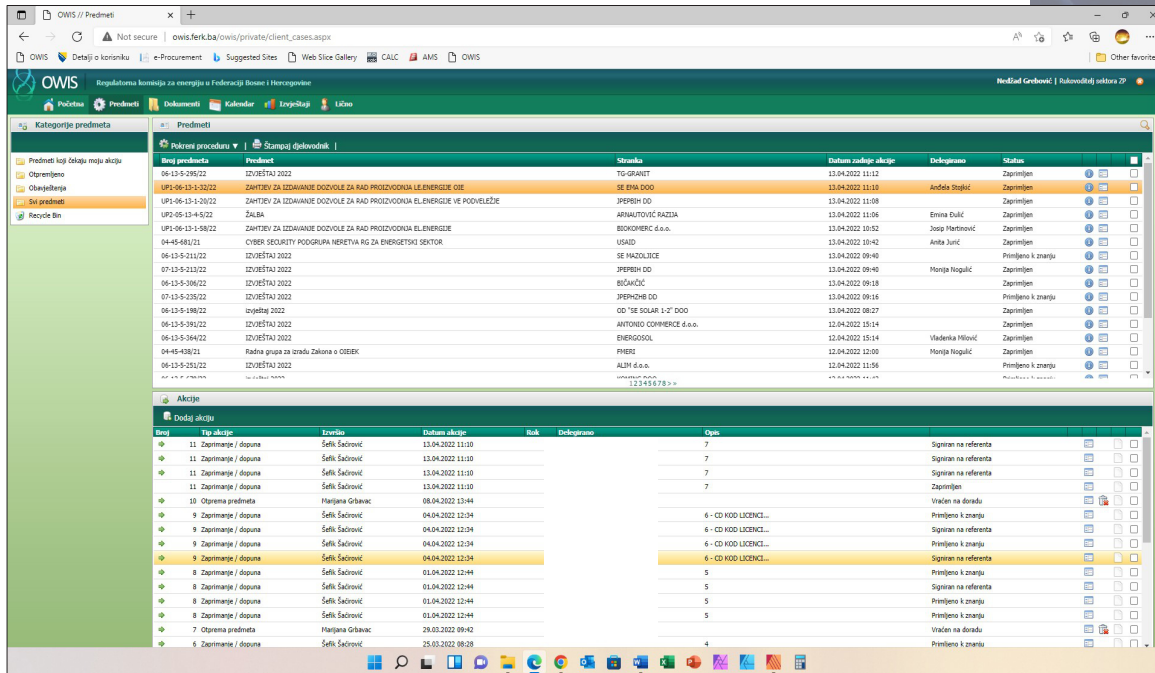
OWIS // Predmeti

Not secure | owis.ferk.ba/owis/private/client_cases.aspx

OWIS | Detalji o korisniku | e-Procurement | Suggested Sites | Web Slice Gallery | CALC | AMS | OWIS | Other favorites

OWIS Regulatorna komisija za energiju u Federaciji Bosne i Hercegovine

Nedžad Grebović | Rukovodilelj sektora ZP

Početna | Predmeti | Dokumenti | Kalendar | Izvještaji | Lično

Kategorije predmeta

Predmeti koji čekaju moju akciju
Otpremljeno
Obavještenja
Svi predmeti
Recycle Bin

Predmeti

Pokreni proceduru ▼ | Štampaj djelovodnik |

| Broj predmeta | Predmet | Stranka | Datum zadnje akcije | Delegirano | Status |
|---|---|---|---|---|---|
| 06-13-5-295/22 | IZVJEŠTAJ 2022 | TG-GRANIT | 13.04.2022 11:12 | | Zaprimljen |
| UP1-06-13-1-32/22 | ZAHTJEV ZA IZDAVANJE DOZVOLE ZA RAD PROIZVODNJA EL.ENERGIJE OIE | SE EMA DOO | 13.04.2022 11:10 | Anđela Stojlić | Zaprimljen |
| UP1-06-13-1-20/22 | ZAHTJEV ZA IZDAVANJE DOZVOLE ZA RAD PROIZVODNJA EL.ENERGIJE VE PODVELEŽJE | JPEPBIH DD | 13.04.2022 11:08 | | Zaprimljen |
| UP2-05-13-4-5/22 | ŽALBA | ARNAUTOVIĆ RAZIJA | 13.04.2022 11:06 | Emina Đulić | Zaprimljen |
| UP1-06-13-1-58/22 | ZAHTJEV ZA IZDAVANJE DOZVOLE ZA RAD PROIZVODNJA EL.ENERGIJE | BIOKOMERC d.o.o. | 13.04.2022 10:52 | Josip Martinović | Zaprimljen |
| 04-45-681/21 | CYBER SECURITY PODGRUPA NERETVA RG ZA ENERGETSKI SEKTOR | USAID | 13.04.2022 10:42 | Anita Jurić | Zaprimljen |
| 06-13-5-211/22 | IZVJEŠTAJ 2022 | SE MAZOLJICE | 13.04.2022 09:40 | | Primljeno k znanju |
| 07-13-5-213/22 | IZVJEŠTAJ 2022 | JPEPBIH DD | 13.04.2022 09:40 | Monija Nogulić | Zaprimljen |
| 06-13-5-306/22 | IZVJEŠTAJ 2022 | BIĆAKČIĆ | 13.04.2022 09:18 | | Zaprimljen |
| 07-13-5-235/22 | IZVJEŠTAJ 2022 | JPEPHZHB DD | 13.04.2022 09:16 | | Primljeno k znanju |
| 06-13-5-198/22 | izvještaj 2022 | OD "SE SOLAR 1-2" DOO | 13.04.2022 08:27 | | Zaprimljen |
| 06-13-5-391/22 | IZVJEŠTAJ 2022 | ANTONIO COMMERCE d.o.o. | 12.04.2022 15:14 | | Zaprimljen |
| 06-13-5-364/22 | IZVJEŠTAJ 2022 | ENERGOSOL | 12.04.2022 15:14 | Vladenka Milović | Zaprimljen |
| 04-45-438/21 | Radna grupa za izradu Zakona o OIEiEK | FMERI | 12.04.2022 12:00 | Monija Nogulić | Zaprimljen |
| 06-13-5-251/22 | IZVJEŠTAJ 2022 | ALIM d.o.o. | 12.04.2022 11:56 | | Primljeno k znanju |

12345678>>

Akcije

Dodaj akciju

| Broj | Tip akcije | Izvršio | Datum akcije | Rok | Delegirano | Opis | |
|---|---|---|---|---|---|---|---|
| 11 | Zaprimanje / dopuna | Šefik Šaćirović | 13.04.2022 11:10 | | | 7 | Signiran na referenta |
| 11 | Zaprimanje / dopuna | Šefik Šaćirović | 13.04.2022 11:10 | | | 7 | Signiran na referenta |
| 11 | Zaprimanje / dopuna | Šefik Šaćirović | 13.04.2022 11:10 | | | 7 | Signiran na referenta |
| 11 | Zaprimanje / dopuna | Šefik Šaćirović | 13.04.2022 11:10 | | | 7 | Zaprimljen |
| 10 | Otprema predmeta | Marijana Grbavac | 08.04.2022 13:44 | | | | Vraćen na doradu |
| 9 | Zaprimanje / dopuna | Šefik Šaćirović | 04.04.2022 12:34 | | | 6 - CD KOD LICENCI... | Primljeno k znanju |
| 9 | Zaprimanje / dopuna | Šefik Šaćirović | 04.04.2022 12:34 | | | 6 - CD KOD LICENCI... | Signiran na referenta |
| 9 | Zaprimanje / dopuna | Šefik Šaćirović | 04.04.2022 12:34 | | | 6 - CD KOD LICENCI... | Primljeno k znanju |
| 9 | Zaprimanje / dopuna | Šefik Šaćirović | 04.04.2022 12:34 | | | 6 - CD KOD LICENCI... | Signiran na referenta |
| 8 | Zaprimanje / dopuna | Šefik Šaćirović | 01.04.2022 12:44 | | | 5 | Primljeno k znanju |
| 8 | Zaprimanje / dopuna | Šefik Šaćirović | 01.04.2022 12:44 | | | 5 | Signiran na referenta |
| 8 | Zaprimanje / dopuna | Šefik Šaćirović | 01.04.2022 12:44 | | | 5 | Primljeno k znanju |
| 8 | Zaprimanje / dopuna | Šefik Šaćirović | 01.04.2022 12:44 | | | 5 | Primljeno k znanju |
| 7 | Otprema predmeta | Marijana Grbavac | 29.03.2022 09:42 | | | | Vraćen na doradu |
| 6 | Zaprimanje / dopuna | Šefik Šaćirović | 25.03.2022 08:28 | | | 4 | Primljeno k znanju |